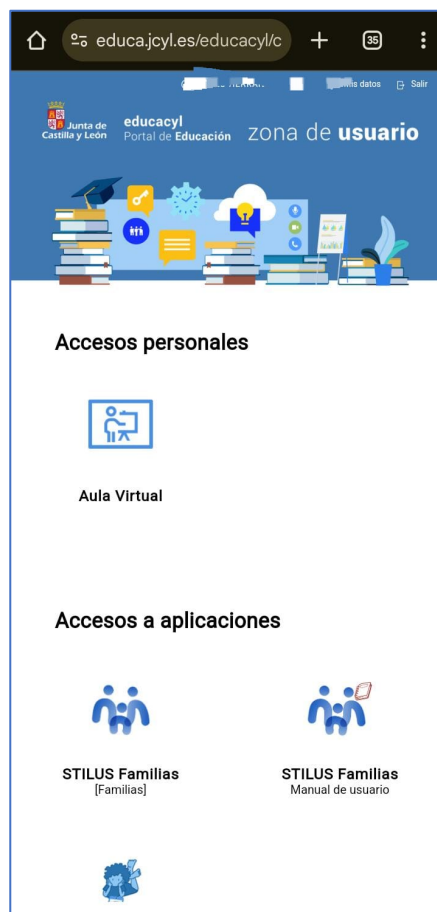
educa.jcyl.es/educacyl/c

35

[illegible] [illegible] datos Salir

Junta de Castilla y León

educacyl
Portal de Educación

zona de usuario

Accesos personales

Aula Virtual

Accesos a aplicaciones

STILUS Familias
[Familias]

STILUS Familias
Manual de usuario